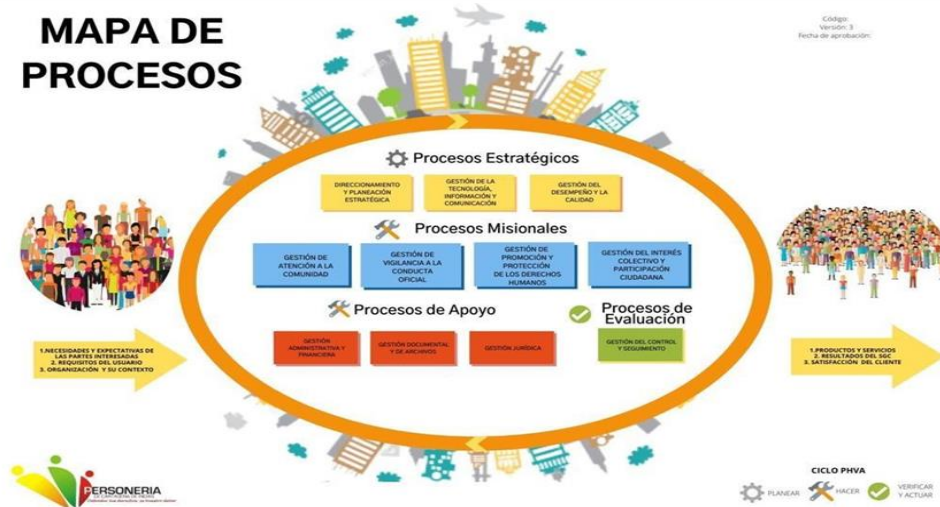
MAPA DE PROCESOS

Código:
Versión: 3
Fecha de aprobación:

Procesos Estratégicos

DIRECCIONAMIENTO Y PLANEACIÓN ESTRATÉGICA

GESTIÓN DE LA TECNOLOGÍA, INFORMACIÓN Y COMUNICACIÓN

GESTIÓN DEL DESEMPEÑO Y LA CALIDAD

Procesos Misionales

GESTIÓN DE ATENCIÓN A LA COMUNIDAD

GESTIÓN DE VIGILANCIA A LA CONDUCTA OFICIAL

GESTIÓN DE PROMOCIÓN Y PROTECCIÓN DE LOS DERECHOS HUMANOS

GESTIÓN DEL INTERÉS COLECTIVO Y PARTICIPACIÓN CIUDADANA

Procesos de Apoyo

GESTIÓN ADMINISTRATIVA Y FINANCIERA

GESTIÓN DOCUMENTAL Y DE ARCHIVOS

GESTIÓN JURÍDICA

Procesos de Evaluación

GESTIÓN DEL CONTROL Y SEGUIMIENTO

1.NECESIDADES Y EXPECTATIVAS DE LAS PARTES INTERESADAS
2. REQUISITOS DEL USUARIO
3. ORGANIZACIÓN Y SU CONTEXTO

1.PRODUCTOS Y SERVICIOS
2. RESULTADOS DEL SGC
3. SATISFACCIÓN DEL CLIENTE

PERSONERIA
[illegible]

CICLO PHVA
PLANEAR
HACER
VERIFICAR Y ACTUAR